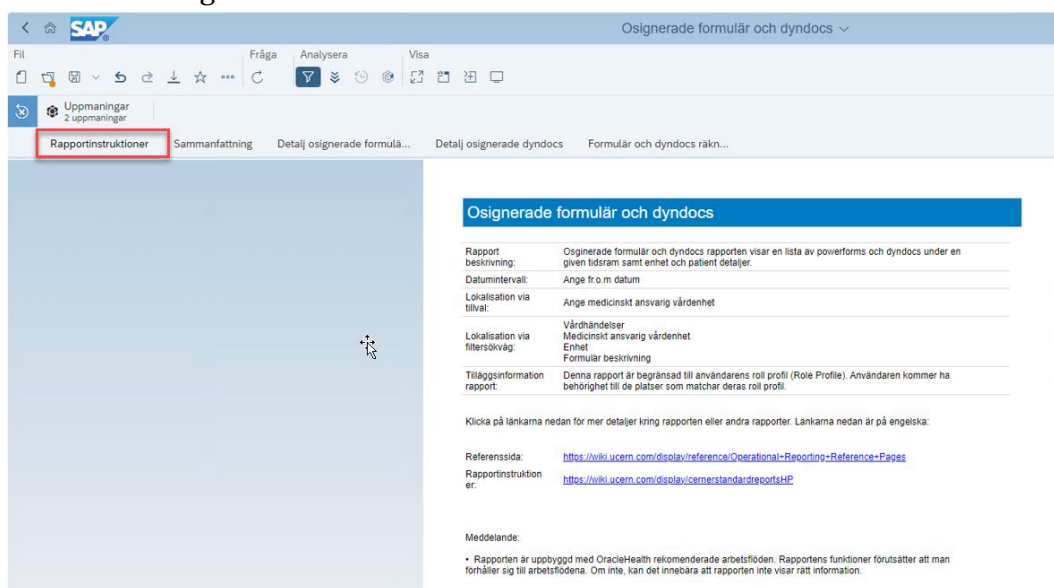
SAP

Osignerade formulär och dyndocs

Fil

Fråga

Analysera

Visa

Uppmaningar
2 uppmaningar

Rapportinstruktioner | Sammanfattning | Detalj osignerade formulä... | Detalj osignerade dyndocs | Formulär och dyndocs räkn...

Osignerade formulär och dyndocs

| | |
|---|---|
| Rapport beskrivning: | Osginerade formulär och dyndocs rapporten visar en lista av powerforms och dyndocs under en given tidsram samt enhet och patient detaljer. |
| Datumintervall: | Ange fr.o.m datum |
| Lokalisation via tillval: | Ange medicinskt ansvarig vårdenhet |
| Lokalisation via filtersökväg: | Vårdhändelser<br>Medicinskt ansvarig vårdenhet<br>Enhet<br>Formulär beskrivning |
| Tilläggsinformation rapport: | Denna rapport är begränsad till användarens roll profil (Role Profile). Användaren kommer ha behörighet till de platser som matchar deras roll profil. |

Klicka på länkarna nedan för mer detaljer kring rapporten eller andra rapporter. Länkarna nedan är på engelska:

| | |
|---|---|
| Referenssida: | https://wiki.ucern.com/display/reference/Operational+Reporting+Reference+Pages |
| Rapportinstruktioner: | https://wiki.ucern.com/display/cernerstandardreportsHP |

Meddelande:

• Rapporten är uppbyggd med OracleHealth rekomenderade arbetsflöden. Rapportens funktioner förutsätter att man förhåller sig till arbetsflödena. Om inte, kan det innebära att rapporten inte visar rätt information.